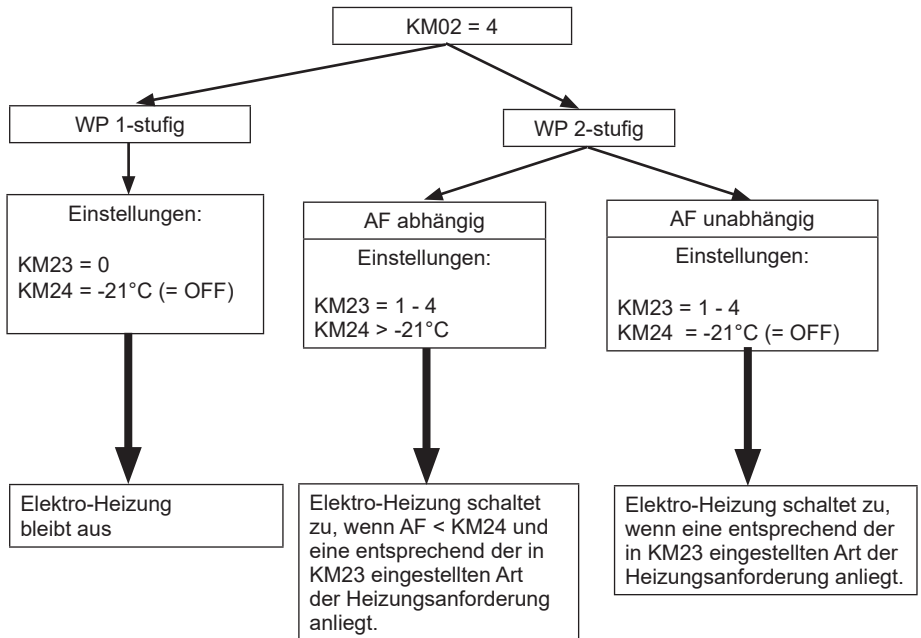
KM02 = 4

WP 1-stufig

WP 2-stufig

Einstellungen:

KM23 = 0
KM24 = -21°C (= OFF)

AF abhängig

Einstellungen:

KM23 = 1 - 4
KM24 > -21°C

AF unabhängig

Einstellungen:

KM23 = 1 - 4
KM24 = -21°C (= OFF)

Elektro-Heizung bleibt aus

Elektro-Heizung schaltet zu, wenn AF < KM24 und eine entsprechend der in KM23 eingestellten Art der Heizungsanforderung anliegt.

Elektro-Heizung schaltet zu, wenn eine entsprechend der in KM23 eingestellten Art der Heizungsanforderung anliegt.